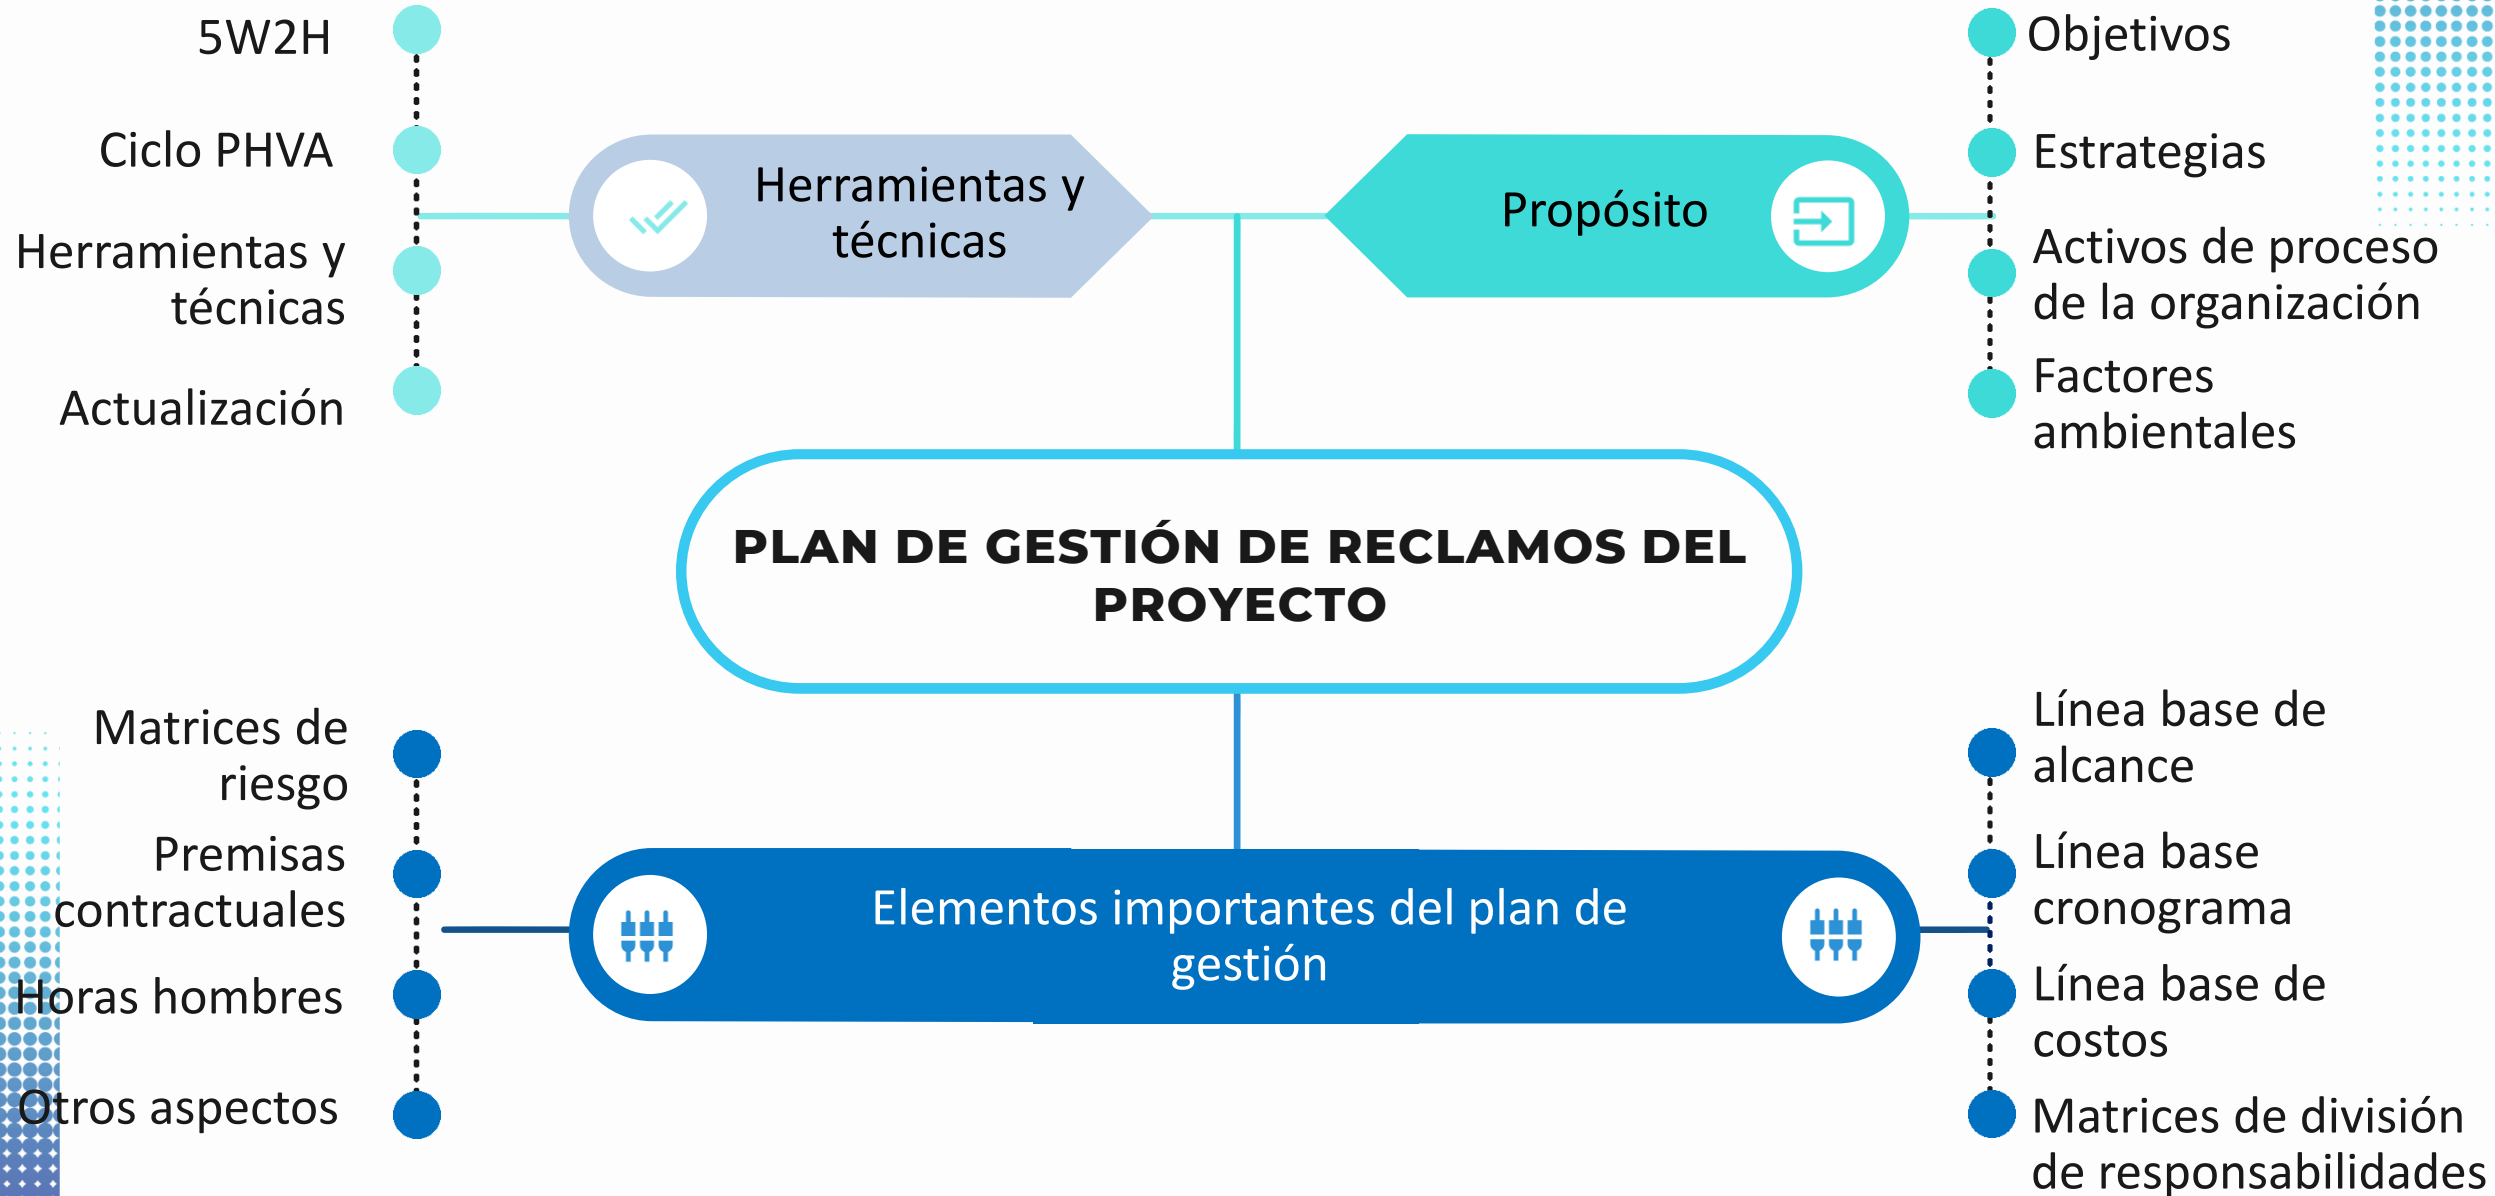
5W2H

Ciclo PHVA

Herramientas y técnicas

Actualización

Herramientas y técnicas

Propósito

Objetivos

Estrategias

Activos de proceso de la organización

Factores ambientales

PLAN DE GESTIÓN DE RECLAMOS DEL PROYECTO

Matrices de riesgo

Premisas contractuales

Horas hombres

Otros aspectos

Elementos importantes del plan de gestión

Línea base de alcance

Línea base cronograma

Línea base de costos

Matrices de división de responsabilidades